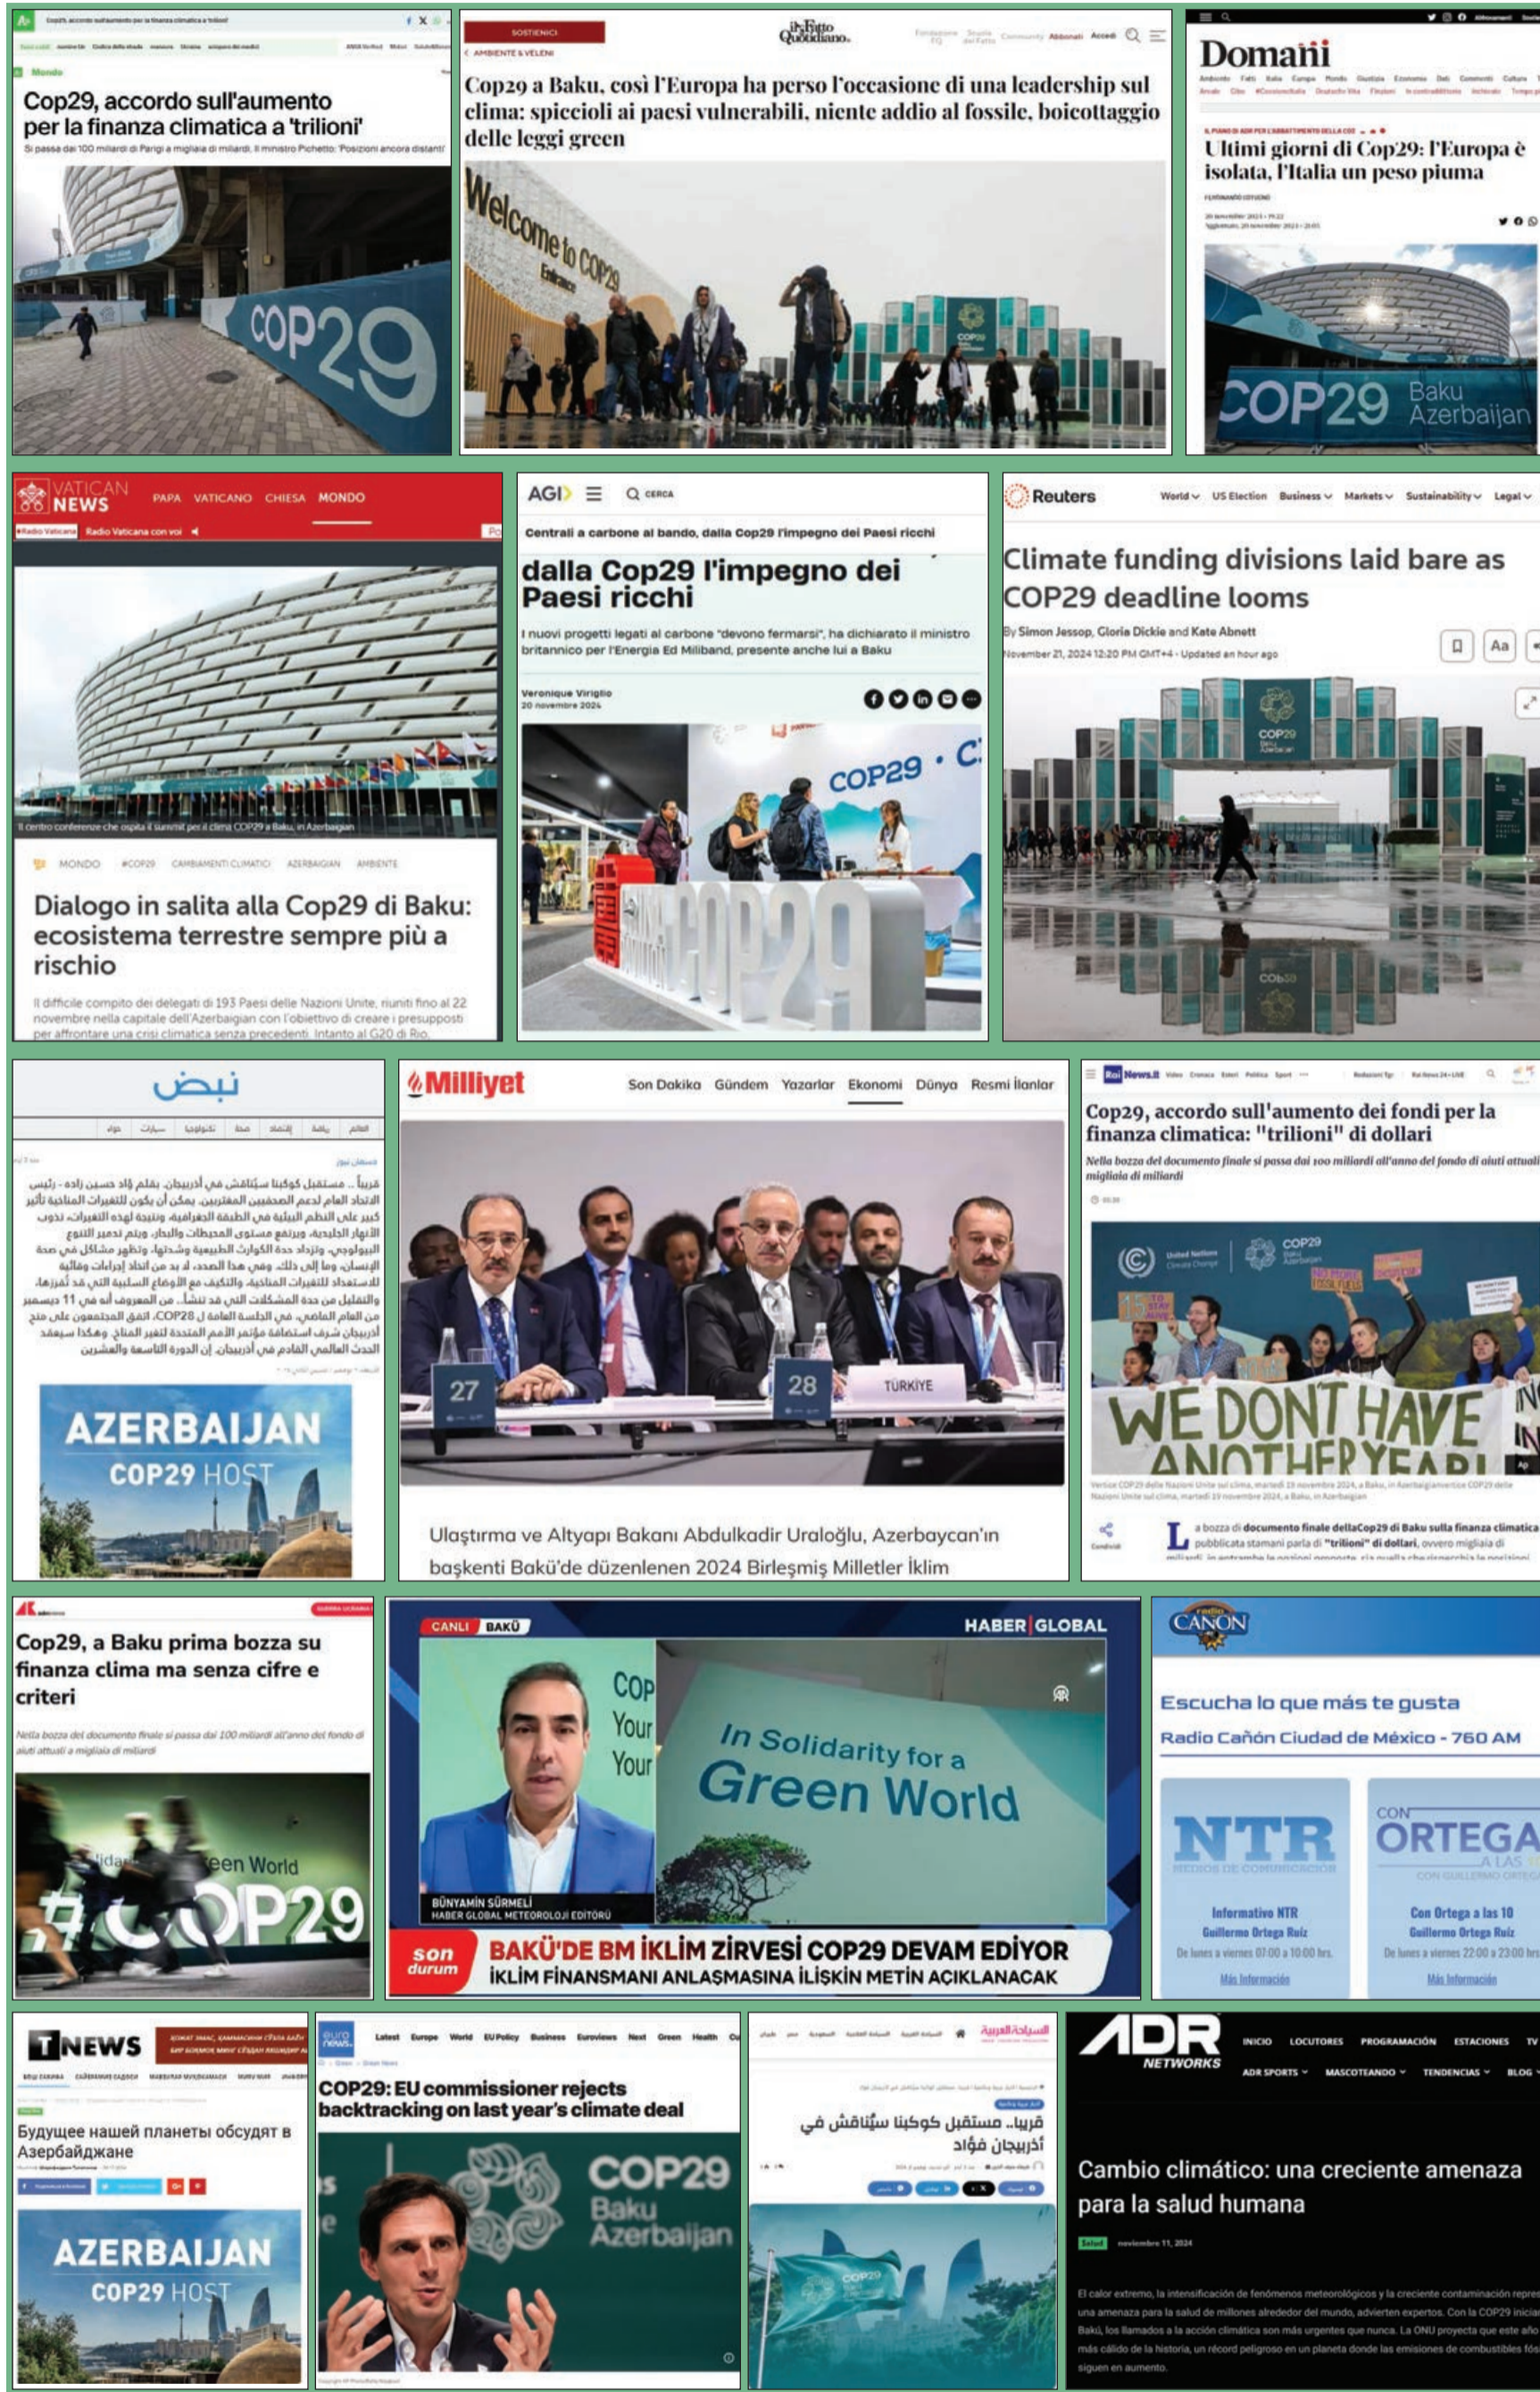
Cop29, accordo sull'aumento per la finanza climatica a 'trilioni'

Mondo

Cop29, accordo sull'aumento per la finanza climatica a 'trilioni'

Si passa dai 100 miliardi di Parigi a migliaia di miliardi. Il ministro Pichetto: 'Posizioni ancora distanti'

COP29

SOSTIENICI

il Fatto Quotidiano

AMBIENTE & VELENI

Cop29 a Baku, così l'Europa ha perso l'occasione di una leadership sul clima: spiccioli ai paesi vulnerabili, niente addio al fossile, boicottaggio delle leggi green

Welcome to COP29

Domani

Ultimi giorni di Cop29: l'Europa è isolata, l'Italia un peso piuma

COP29 Baku Azerbaijan

VATICAN NEWS

PAPA VATICANO CHIESA MONDO

Radio Vaticana con voi

Il centro conferenze che ospita il summit per il clima COP29 a Baku, in Azerbaigian

MONDO #COP29 CAMBIAMENTI CLIMATICI AZERBAIGIAN AMBIENTE

Dialogo in salita alla Cop29 di Baku: ecosistema terrestre sempre più a rischio

Il difficile compito dei delegati di 193 Paesi delle Nazioni Unite, riuniti fino al 22 novembre nella capitale dell'Azerbaigian con l'obiettivo di creare i presupposti per affrontare una crisi climatica senza precedenti. Intanto al G20 di Rio

AGI CERCA

Centrali a carbone al bando, dalla Cop29 l'impegno dei Paesi ricchi

dalla Cop29 l'impegno dei Paesi ricchi

I nuovi progetti legati al carbone "devono fermarsi", ha dichiarato il ministro britannico per l'Energia Ed Miliband, presente anche lui a Baku

Veronique Viriglio
20 novembre 2024

COP29 · C

COP29

Reuters

World US Election Business Markets Sustainability Legal

Climate funding divisions laid bare as COP29 deadline looms

By Simon Jessop, Gloria Dickie and Kate Abnett

November 21, 2024 12:20 PM GMT+4 · Updated an hour ago

Aa

نبض

AZERBAIJAN
COP29 HOST

Milliyet

Son Dakika Gündem Yazarlar Ekonomi Dünya Resmi İlanlar

27 28 TÜRKİYE

Ulaştırma ve Altyapı Bakanı Abdulkadir Uraloğlu, Azerbaycan'ın başkenti Bakü'de düzenlenen 2024 Birleşmiş Milletler İklim

Rai News.it

Cop29, accordo sull'aumento dei fondi per la finanza climatica: "trilioni" di dollari

Nella bozza del documento finale si passa dai 100 miliardi all'anno del fondo di aiuti attuali a migliaia di miliardi

WE DONT HAVE ANOTHER YEAR

La bozza di documento finale dellaCop29 di Baku sulla finanza climatica pubblicata stamani parla di "trilioni" di dollari, ovvero migliaia di

Cop29, a Baku prima bozza su finanza clima ma senza cifre e criteri

Nella bozza del documento finale si passa dai 100 miliardi all'anno del fondo di aiuti attuali a migliaia di miliardi

een World #COP29

CANLI BAKÜ

HABER GLOBAL

In Solidarity for a Green World

BÜNYAMİN SÜRMELİ
HABER GLOBAL METEOROLOJİ EDİTÖRÜ

son durum

BAKÜ'DE BM İKLİM ZİRVESİ COP29 DEVAM EDİYOR
İKLİM FİNANSMANI ANLAŞMASINA İLİŞKİN METİN AÇIKLANACAK

radio CAÑON

Escucha lo que más te gusta

Radio Cañón Ciudad de México - 760 AM

NTR MEDIOS DE COMUNICACIÓN

Informativo NTR
Guillermo Ortega Ruiz
De lunes a viernes 07:00 a 10:00 hrs.
Más Información

CON ORTEGA A LAS 10

Con Ortega a las 10
Guillermo Ortega Ruiz
De lunes a viernes 22:00 a 23:00 hrs
Más Información

TNEWS

Будущее нашей планеты обсудят в Азербайджане

AZERBAIJAN
COP29 HOST

euronews

Latest Europe World EU Policy Business Euroviews Next Green Health

COP29: EU commissioner rejects backtracking on last year's climate deal

COP29 Baku Azerbaijan

السياحة العربية

قريبا.. مستقبل كوكبنا سيُناقش في أذربيجان فؤاد

ADR NETWORKS

INICIO LOCUTORES PROGRAMACIÓN ESTACIONES TV
ADR SPORTS MASCOTEANDO TENDENCIAS BLOG

Cambio climático: una creciente amenaza para la salud humana

Salud noviembre 11, 2024

El calor extremo, la intensificación de fenómenos meteorológicos y la creciente contaminación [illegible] una amenaza para la salud de millones alrededor del mundo, advierten expertos. Con la COP29 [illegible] Bakú, los llamados a la acción climática son más urgentes que nunca. La ONU proyecta que este año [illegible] más cálido de la historia, un récord peligroso en un planeta donde las emisiones de combustibles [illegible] siguen en aumento.